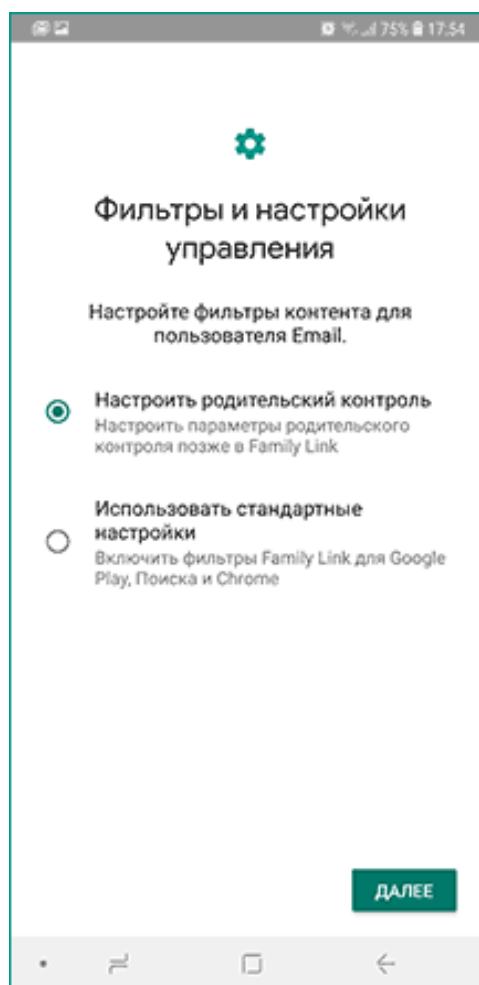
75% 17:54

Фильтры и настройки управления

Настройте фильтры контента для пользователя Email.

Настроить родительский контроль
Настроить параметры родительского контроля позже в Family Link

Использовать стандартные настройки
Включить фильтры Family Link для Google Play, Поиска и Chrome

ДАЛЕЕ